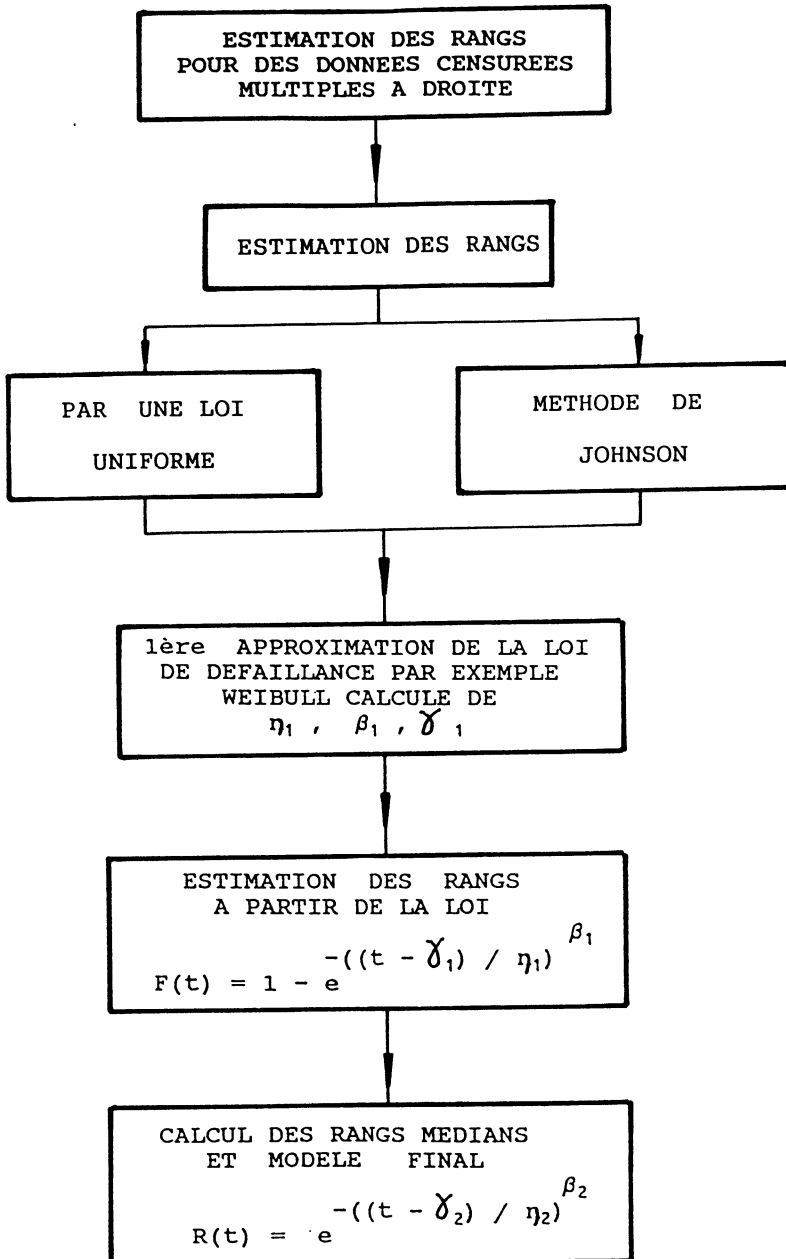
ESTIMATION DES RANGS POUR DES DONNEES CENSUREES MULTIPLES A DROITE

ESTIMATION DES RANGS

PAR UNE LOI UNIFORME

METHODE DE JOHNSON

1ère APPROXIMATION DE LA LOI DE DEFAILLANCE PAR EXEMPLE WEIBULL CALCULE DE $\eta_1$ , $\beta_1$ , $\gamma_1$

ESTIMATION DES RANGS A PARTIR DE LA LOI

$F(t) = 1 - e^{-((t - \gamma_1) / \eta_1)^{\beta_1}}$

CALCUL DES RANGS MEDIANS ET MODELE FINAL

$R(t) = e^{-((t - \gamma_2) / \eta_2)^{\beta_2}}$